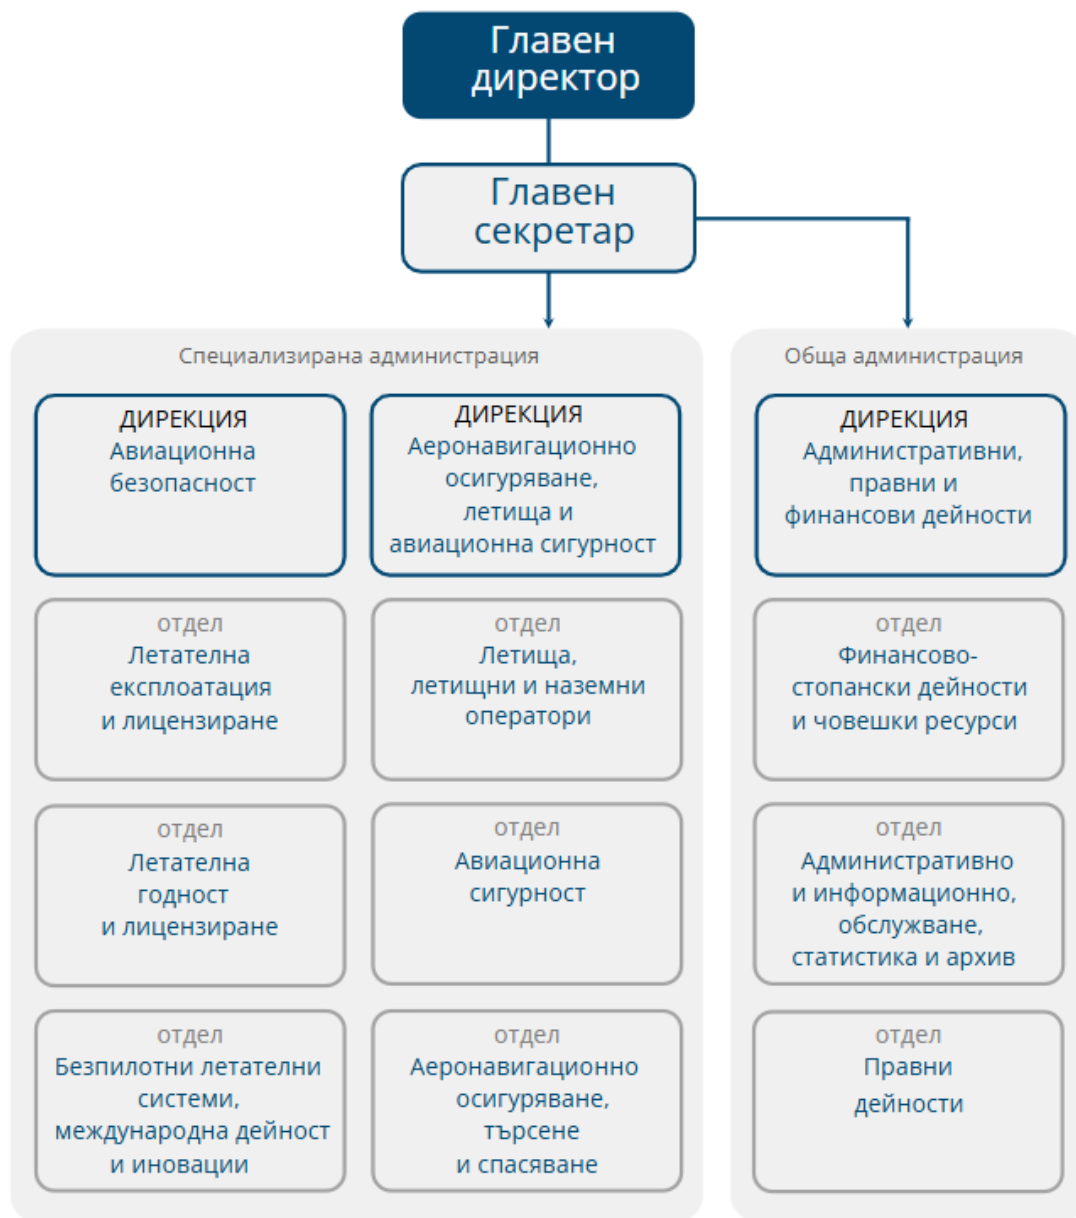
Главен директор

Главен секретар

Специализирана администрация

ДИРЕКЦИЯ
Авиационна безопасност

ДИРЕКЦИЯ
Аеронавигационно осигуряване, летища и авиационна сигурност

отдел
Летателна експлоатация и лицензиране

отдел
Летища, летищни и наземни оператори

отдел
Летателна годност и лицензиране

отдел
Авиационна сигурност

отдел
Безпилотни летателни системи, международна дейност и иновации

отдел
Аеронавигационно осигуряване, търсене и спасяване

Обща администрация

ДИРЕКЦИЯ
Административни, правни и финансови дейности

отдел
Финансово-стопански дейности и човешки ресурси

отдел
Административно и информационно, обслужване, статистика и архив

отдел
Правни дейности